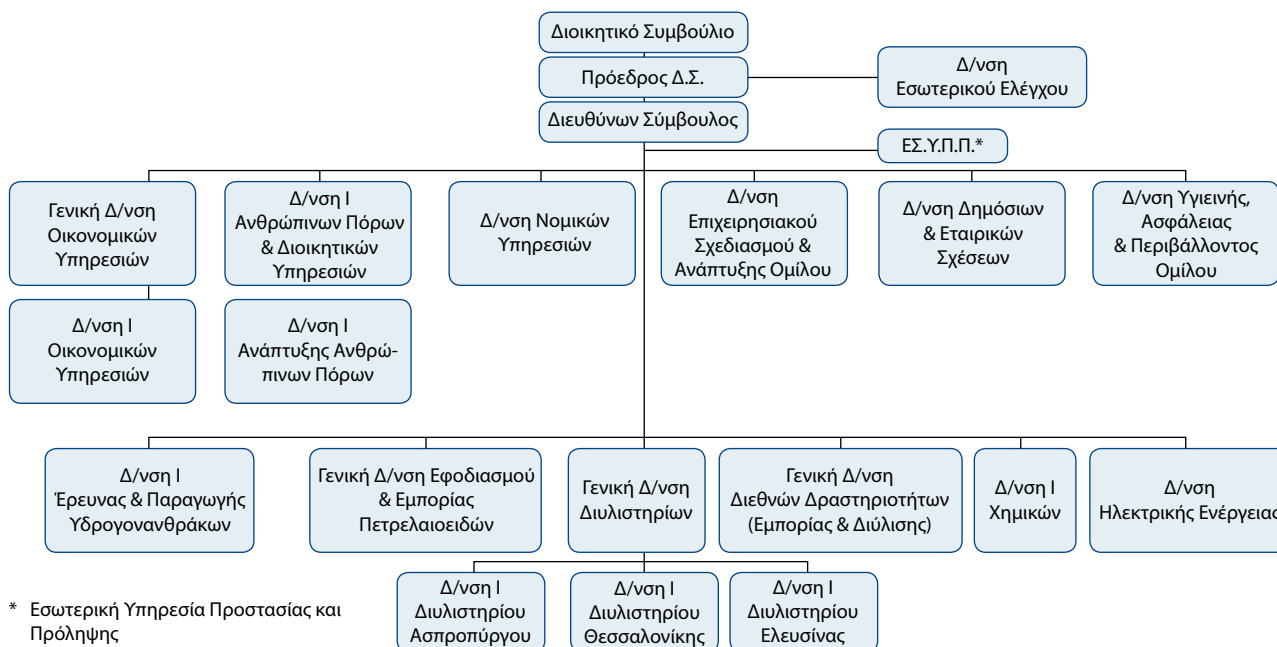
Διοικητικό Συμβούλιο

Πρόεδρος Δ.Σ.

Δ/νση Εσωτερικού Ελέγχου

Διευθύνων Σύμβουλος

ΕΣ.Υ.Π.Π.*

Γενική Δ/νση Οικονομικών Υπηρεσιών

Δ/νση Ι Οικονομικών Υπηρεσιών

Δ/νση Ι Ανθρώπινων Πόρων & Διοικητικών Υπηρεσιών

Δ/νση Ι Ανάπτυξης Ανθρώπινων Πόρων

Δ/νση Νομικών Υπηρεσιών

Δ/νση Επιχειρησιακού Σχεδιασμού & Ανάπτυξης Ομίλου

Δ/νση Δημόσιων & Εταιρικών Σχέσεων

Δ/νση Υγιεινής, Ασφάλειας & Περιβάλλοντος Ομίλου

Δ/νση Ι Έρευνας & Παραγωγής Υδρογονανθράκων

Γενική Δ/νση Εφοδιασμού & Εμπορίας Πετρελαιοειδών

Γενική Δ/νση Διυλιστηρίων

Δ/νση Ι Διυλιστηρίου Ασπροπύργου

Δ/νση Ι Διυλιστηρίου Θεσσαλονίκης

Δ/νση Ι Διυλιστηρίου Ελευσίνας

Γενική Δ/νση Διεθνών Δραστηριοτήτων (Εμπορίας & Διύλισης)

Δ/νση Ι Χημικών

Δ/νση Ηλεκτρικής Ενέργειας

* Εσωτερική Υπηρεσία Προστασίας και Πρόληψης